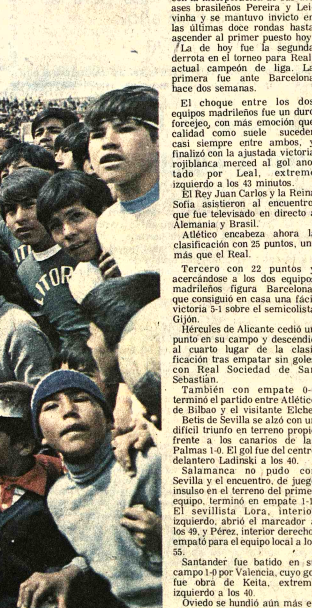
ases brasileños Pereira y Leivinha y se mantuvo invicto en las últimas doce rondas hasta ascender al primer puesto hoy.

La de hoy fue la segunda derrota en el torneo para Real, actual campeón de liga. La primera fue ante Barcelona hace dos semanas.

El choque entre los dos equipos madrileños fue un duro forcejeo, con más emoción que calidad como suele suceder casi siempre entre ambos, y finalizó con la ajustada victoria rojiblanca merced al gol anotado por Leal, extremo izquierdo a los 43 minutos.

El Rey Juan Carlos y la Reina Sofía asistieron al encuentro que fue televisado en directo a Alemania y Brasil.

Atlético encabeza ahora la clasificación con 25 puntos, uno más que el Real.

Tercero con 22 puntos y acercándose a los dos equipos madrileños figura Barcelona que consiguió en casa una fácil victoria 5-1 sobre el semicolista Gijón.

Hércules de Alicante cedió un punto en su campo y descendió al cuarto lugar de la clasificación tras empatar sin goles con Real Sociedad de San Sebastián.

También con empate 0-0 terminó el partido entre Atlético de Bilbao y el visitante Elche.

Betis de Sevilla se alzó con un difícil triunfo en terreno propio frente a los canarios de Las Palmas 1-0. El gol fue del centro delantero Ladinski a los 40.

Salamanca no pudo con Sevilla y el encuentro, de juego insulso en el terreno del primer equipo, terminó en empate 1-1. El sevillista Lora, interior izquierdo, abrió el marcador a los 49, y Pérez, interior derecho, empató para el equipo local a los 55.

Santander fue batido en su campo 1-0 por Valencia, cuyo gol fue obra de Keita, extremo izquierdo a los 40.

Oviedo se hundió aún más e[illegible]